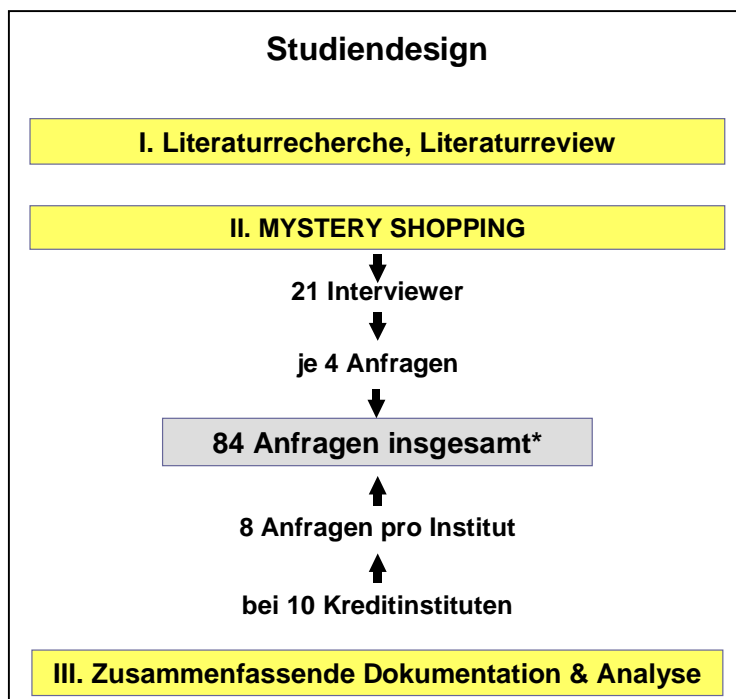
Studiendesign

I. Literaturrecherche, Literaturreview

II. MYSTERY SHOPPING

21 Interviewer

je 4 Anfragen

84 Anfragen insgesamt*

8 Anfragen pro Institut

bei 10 Kreditinstituten

III. Zusammenfassende Dokumentation & Analyse